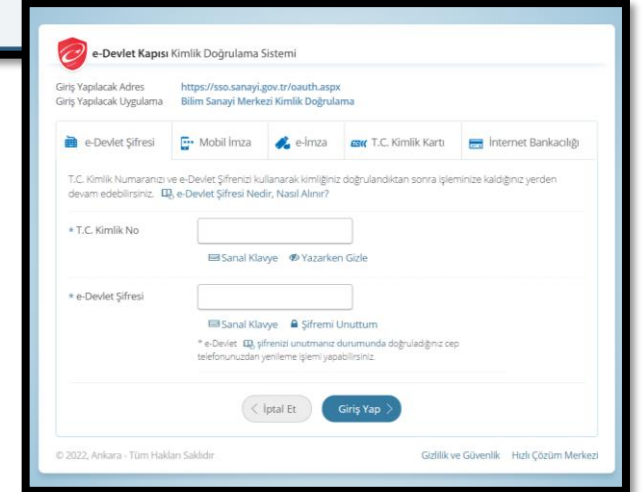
e-Devlet Kapısı Kimlik Doğrulama Sistemi

Giriş Yapılacak Adres https://sso.sanayi.gov.tr/oauth.aspx
Giriş Yapılacak Uygulama Bilim Sanayi Merkezi Kimlik Doğrulama

e-Devlet Şifresi | Mobil İmza | e-İmza | T.C. Kimlik Kartı | İnternet Bankacılığı

T.C. Kimlik Numaranızı ve e-Devlet Şifrenizi kullanarak kimliğiniz doğrulandıktan sonra işleminize kaldığınız yerden devam edebilirsiniz. e-Devlet Şifresi Nedir, Nasıl Alınır?

* T.C. Kimlik No

Sanal Klavye Yazarken Gizle

* e-Devlet Şifresi

Sanal Klavye Şifremi Unuttum

* e-Devlet şifrenizi unutmanız durumunda doğruladığınız cep telefonunuzdan yenileme işlemi yapabilirsiniz.

İptal Et Giriş Yap

© 2022, Ankara - Tüm Hakları Saklıdır Gizlilik ve Güvenlik Hızlı Çözüm Merkezi